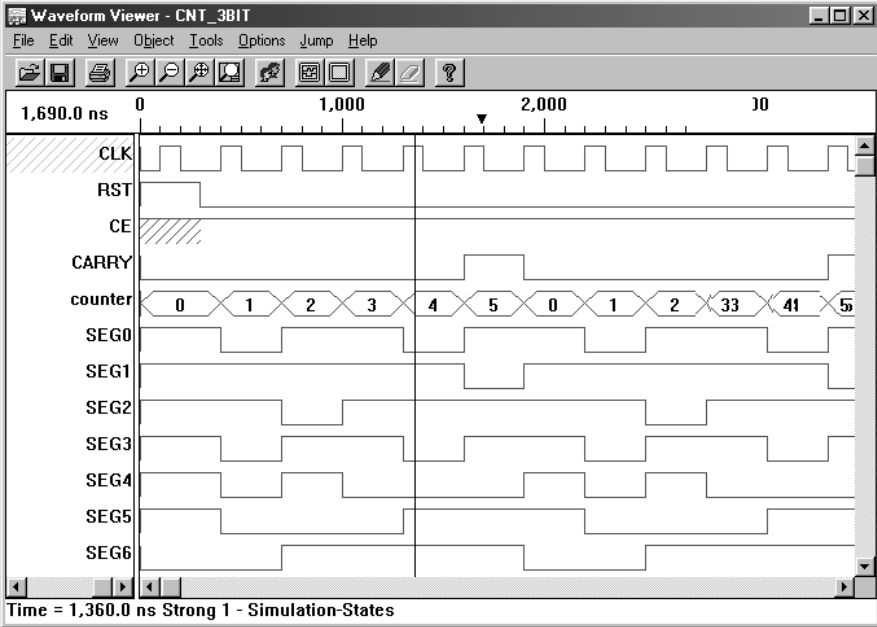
Waveform Viewer - CNT_3BIT

File Edit View Object Tools Options Jump Help

1,690.0 ns 0 1,000 2,000 00

CLK
RST
CE
CARRY
counter 0 1 2 3 4 5 0 1 2 33 41 5
SEG0
SEG1
SEG2
SEG3
SEG4
SEG5
SEG6

Time = 1,360.0 ns Strong 1 - Simulation-States